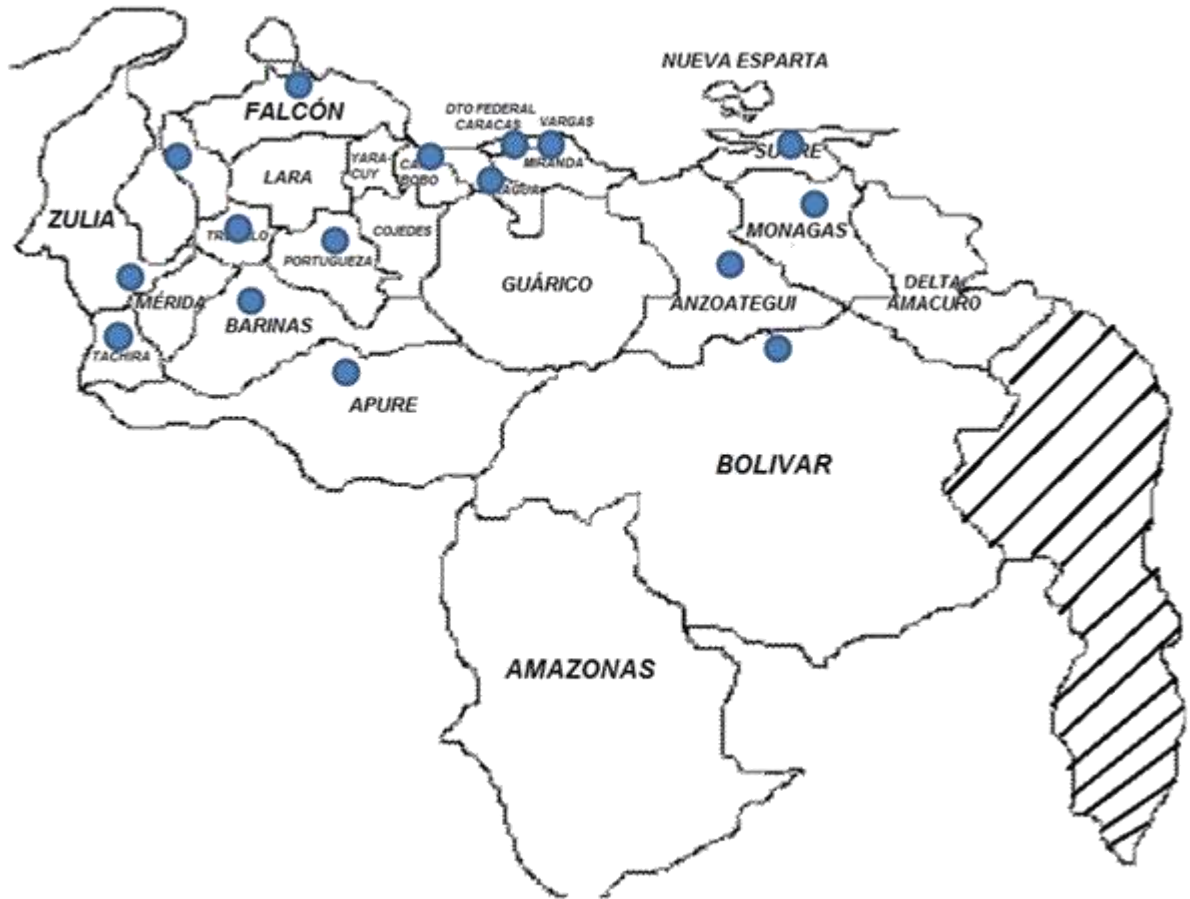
NUEVA ESPARTA

FALCÓN

DTO FEDERAL CARACAS

VARGAS

YARACUY

CA BOBO

MIRANDA

SUCRE

LARA

ARAGUA

ZULIA

TRUJILLO

COJEDES

MONAGAS

PORTUGUEZA

GUÁRICO

DELTA AMACURO

MÉRIDA

ANZOATEGUI

BARINAS

TACHIRA

APURE

BOLIVAR

AMAZONAS